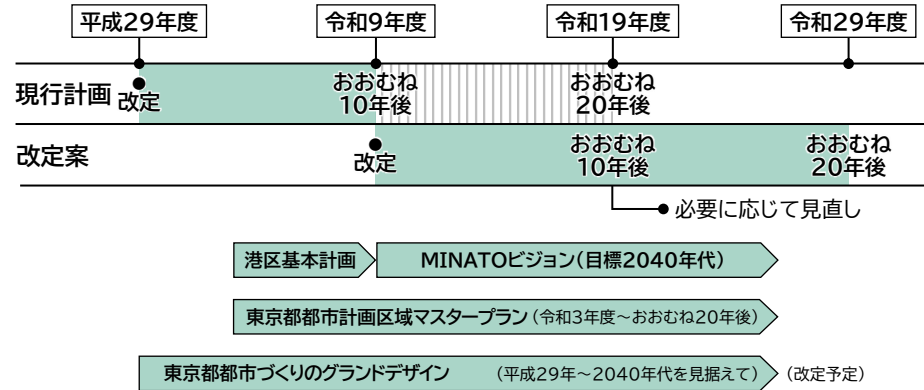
平成29年度
令和9年度
令和19年度
令和29年度

現行計画
改定
おおむね10年後
おおむね20年後

改定案
改定
おおむね10年後
おおむね20年後

必要に応じて見直し

港区基本計画
MINATOビジョン（目標2040年代）

東京都都市計画区域マスタープラン（令和3年度～おおむね20年後）

東京都都市づくりのグランドデザイン　（平成29年～2040年代を見据えて）　（改定予定）